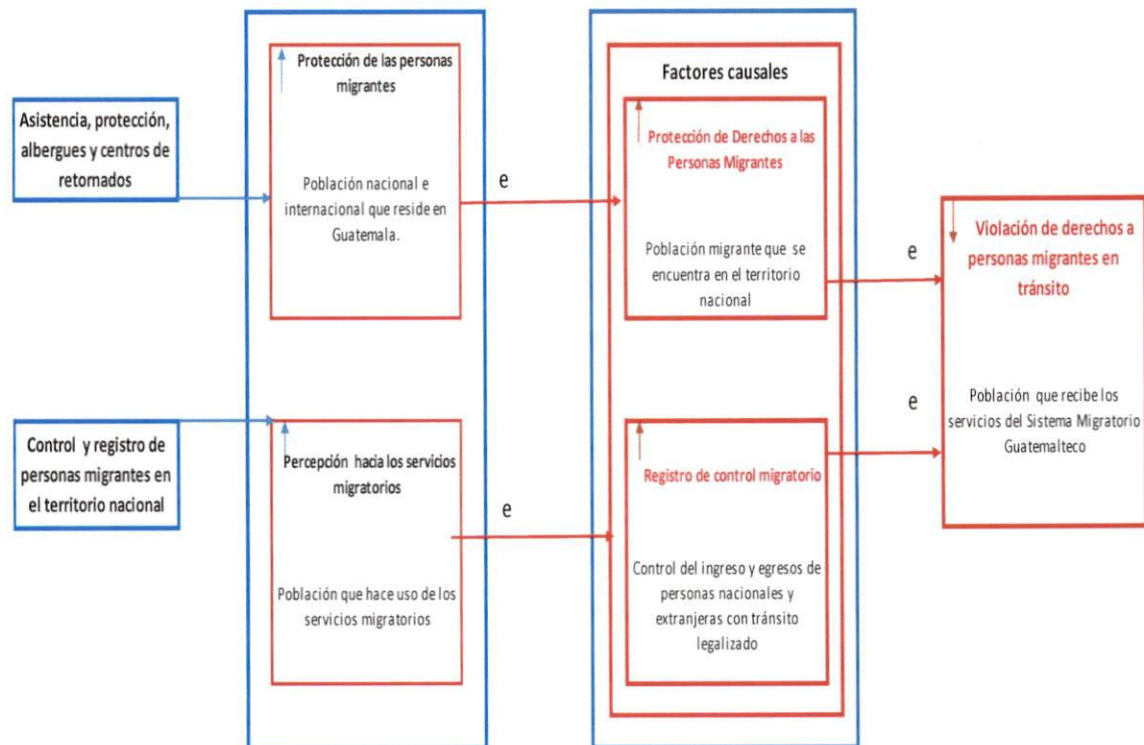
Asistencia, protección, albergues y centros de retornados

Protección de las personas migrantes

Población nacional e internacional que reside en Guatemala.

e

Factores causales

Protección de Derechos a las Personas Migrantes

Población migrante que se encuentra en el territorio nacional

e

Violación de derechos a personas migrantes en tránsito

Población que recibe los servicios del Sistema Migratorio Guatemalteco

e

Control y registro de personas migrantes en el territorio nacional

Percepción hacia los servicios migratorios

Población que hace uso de los servicios migratorios

e

Registro de control migratorio

Control del ingreso y egresos de personas nacionales y extranjeras con tránsito legalizado